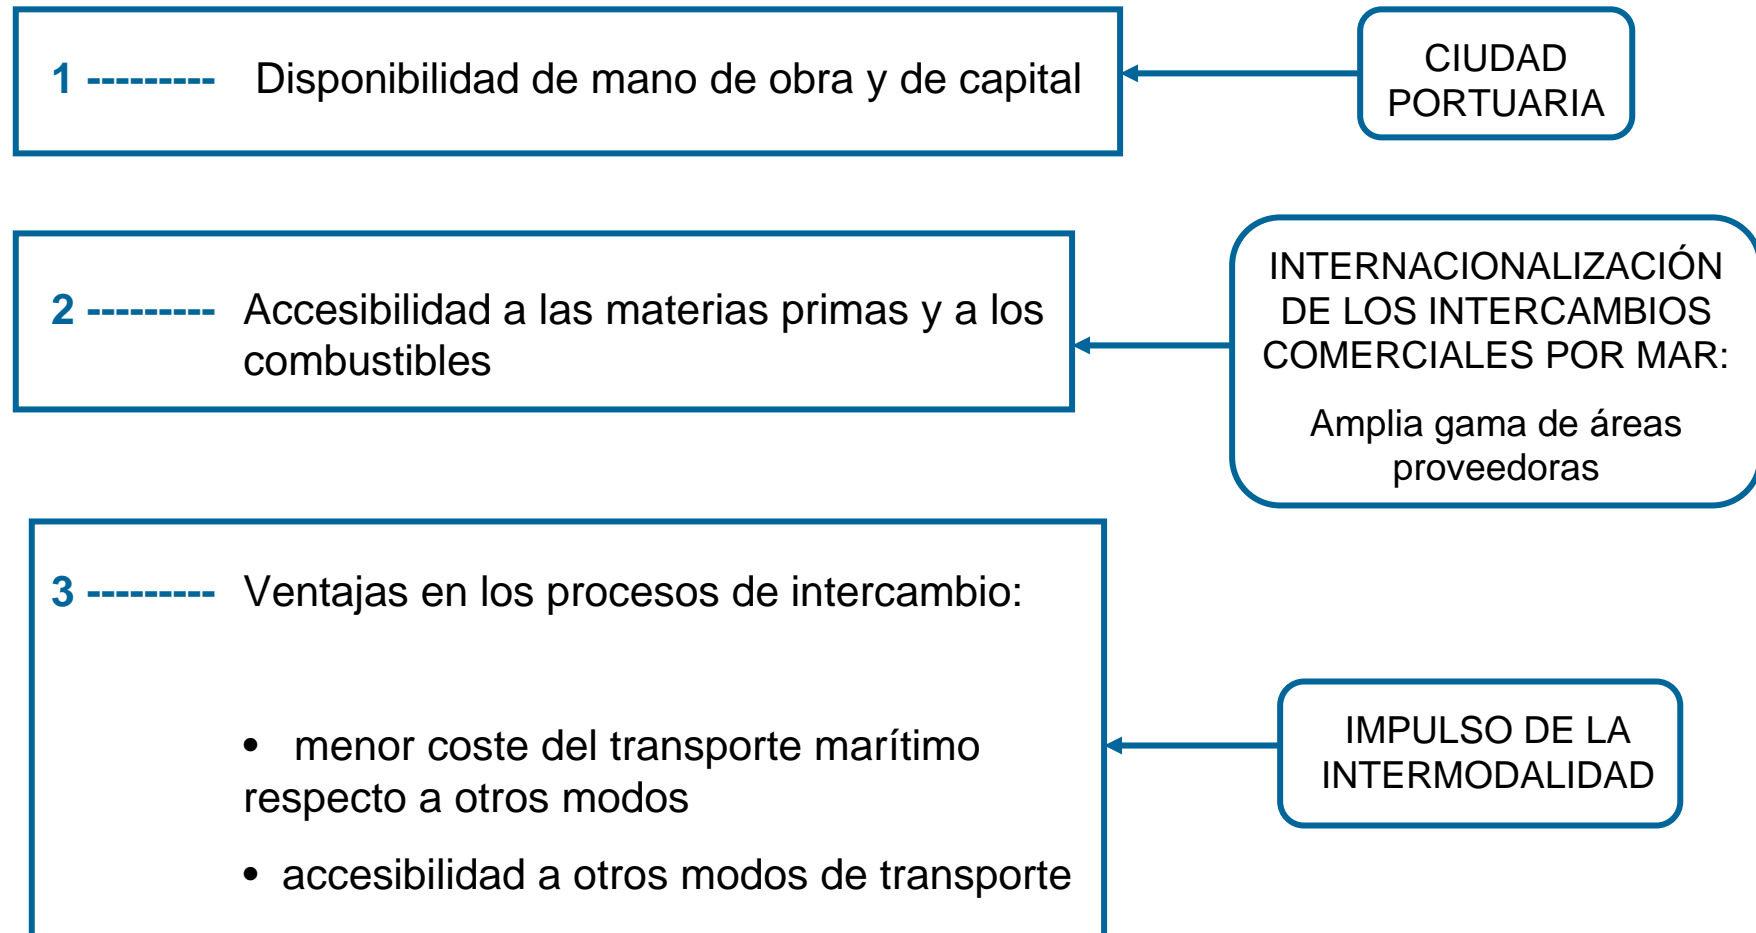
1 --------- Disponibilidad de mano de obra y de capital

CIUDAD PORTUARIA

2 --------- Accesibilidad a las materias primas y a los combustibles

INTERNACIONALIZACIÓN DE LOS INTERCAMBIOS COMERCIALES POR MAR:

Amplia gama de áreas proveedoras

3 --------- Ventajas en los procesos de intercambio:

• menor coste del transporte marítimo respecto a otros modos

• accesibilidad a otros modos de transporte

IMPULSO DE LA INTERMODALIDAD